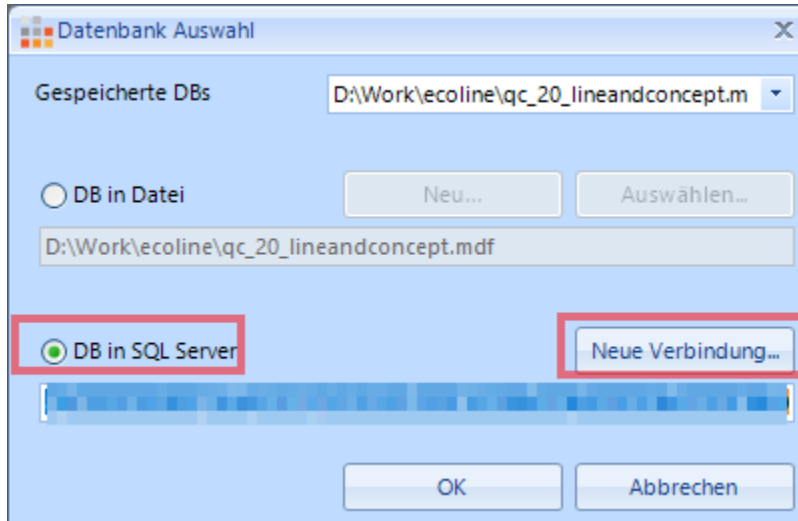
Datenbank Auswahl

Gespeicherte DBs D:\Work\ecoline\qc_20_lineandconcept.m

DB in Datei Neu... Auswählen...

D:\Work\ecoline\qc_20_lineandconcept.mdf

DB in SQL Server Neue Verbindung...

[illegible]

OK Abbrechen